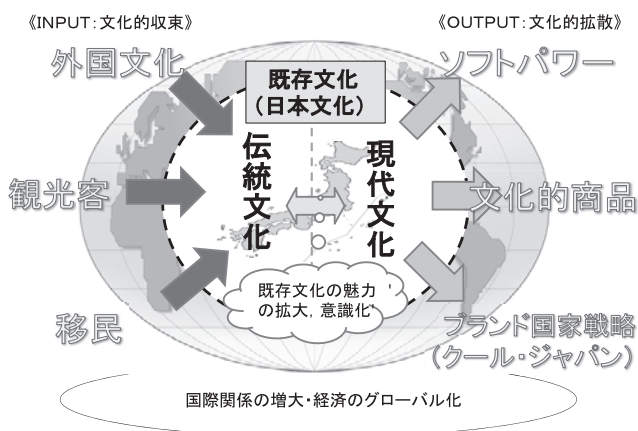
《INPUT：文化的収束》

《OUTPUT：文化的拡散》

外国文化

観光客

移民

既存文化
（日本文化）

伝統文化

現代文化

既存文化の魅力の拡大，意識化

ソフトパワー

文化的商品

ブランド国家戦略
（クール・ジャパン）

国際関係の増大・経済のグローバル化